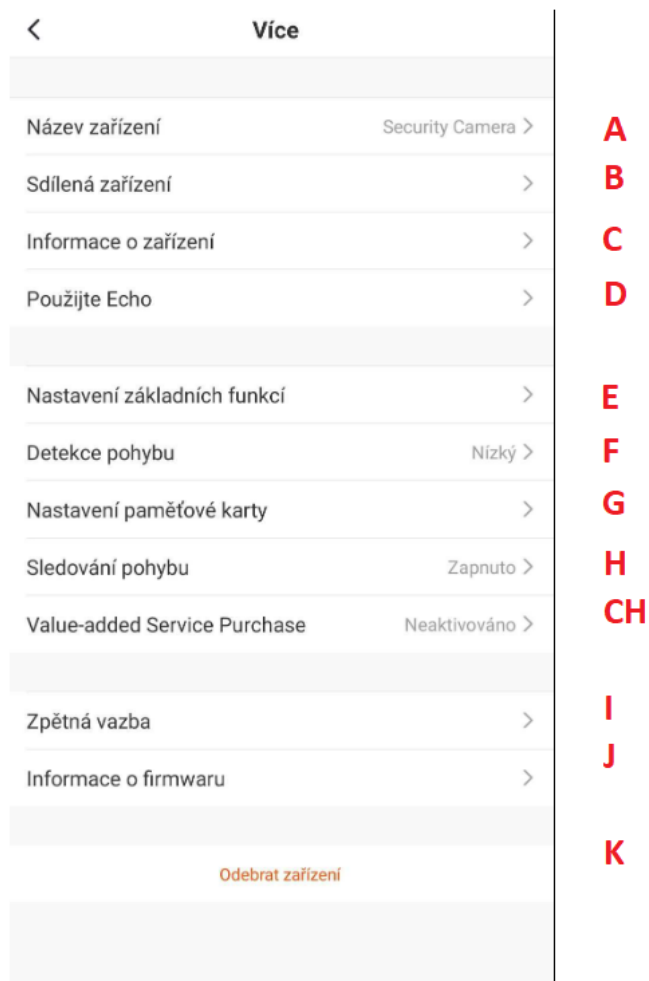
Více

Název zařízení Security Camera > A
Sdílená zařízení > B
Informace o zařízení > C
Použijte Echo > D

Nastavení základních funkcí > E
Detekce pohybu Nízký > F
Nastavení paměťové karty > G
Sledování pohybu Zapnuto > H
Value-added Service Purchase Neaktivováno > CH

Zpětná vazba > I
Informace o firmwaru > J

Odebrat zařízení K